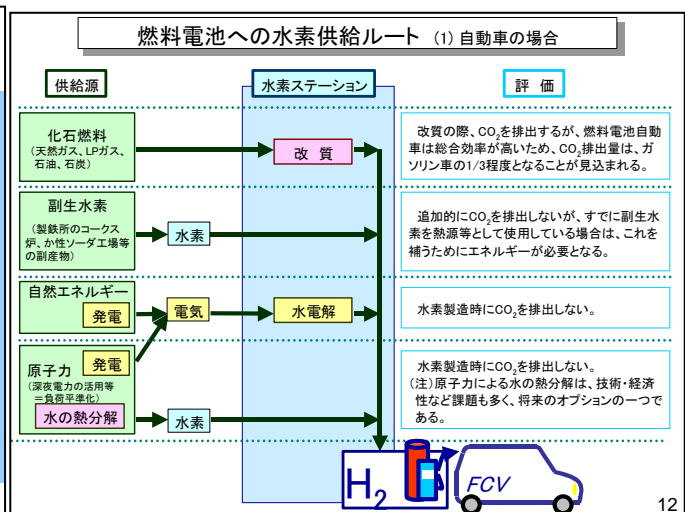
燃料電池への水素供給ルート (1) 自動車の場合

供給源

水素ステーション

評 価

化石燃料
(天然ガス、LPガス、石油、石炭)

改 質

改質の際、$CO_2$を排出するが、燃料電池自動車は総合効率が高いため、$CO_2$排出量は、ガソリン車の1/3程度となることが見込まれる。

副生水素
(製鉄所のコークス炉、か性ソーダ工場等の副産物)

水素

追加的に$CO_2$を排出しないが、すでに副生水素を熱源等として使用している場合は、これを補うためにエネルギーが必要となる。

自然エネルギー

発電

電気

水電解

水素製造時に$CO_2$を排出しない。

原子力
(深夜電力の活用等＝負荷平準化)

発電

水の熱分解

水素

水素製造時に$CO_2$を排出しない。
(注)原子力による水の熱分解は、技術・経済性など課題も多く、将来のオプションの一つである。

$H_2$

FCV

12